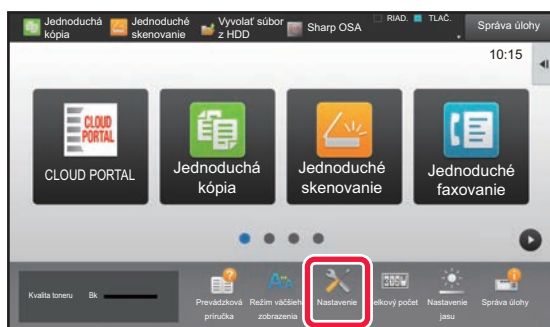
Jednoduchá kópia
Jednoduché skenovanie
Vyvolať súbor z HDD
Sharp OSA
RIAD.
TLAČ.
Správa úlohy
10:15

CLOUD PORTAL
CLOUD PORTAL
Jednoduchá kópia
Jednoduché skenovanie
Jednoduché faxovanie

Kvalita toneru
Bk
Prevádzková príručka
Režim väčšieho zobrazenia
Nastavenie
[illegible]elkový počet
Nastavenie jasu
Správa úlohy